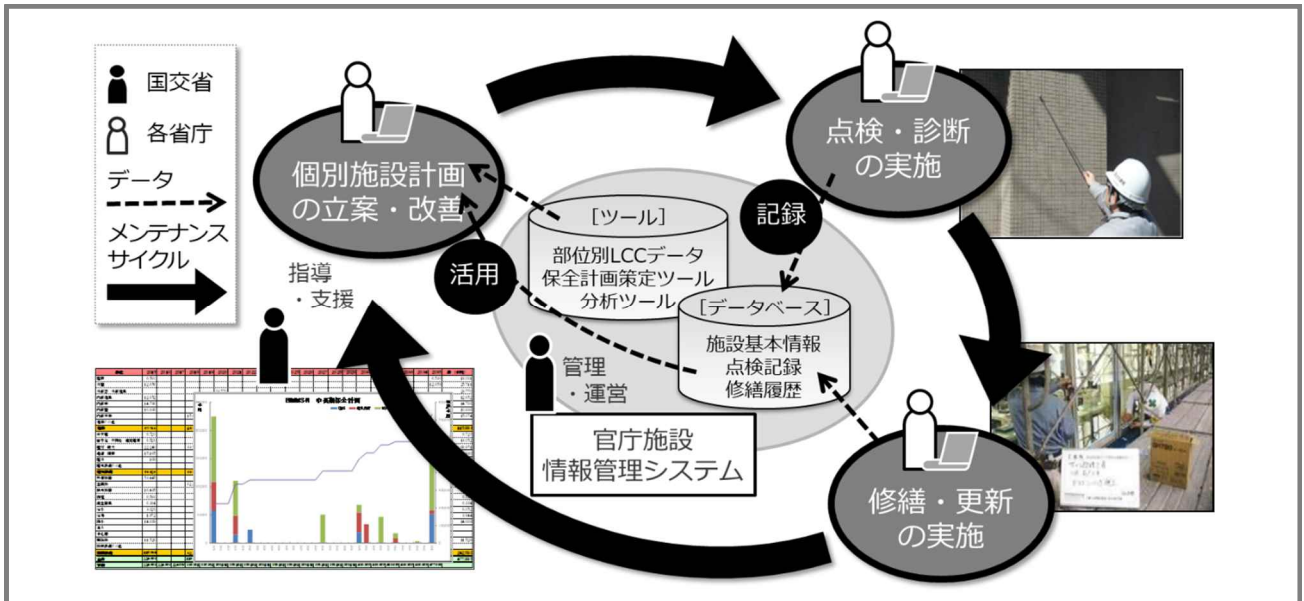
国交省

各省庁

データ

メンテナンスサイクル

個別施設計画の立案・改善

点検・診断の実施

記録

[ツール]
部位別LCCデータ
保全計画策定ツール
分析ツール

活用

指導
・支援

[データベース]
施設基本情報
点検記録
修繕履歴

管理
・運営

官庁施設
情報管理システム

修繕・更新の実施